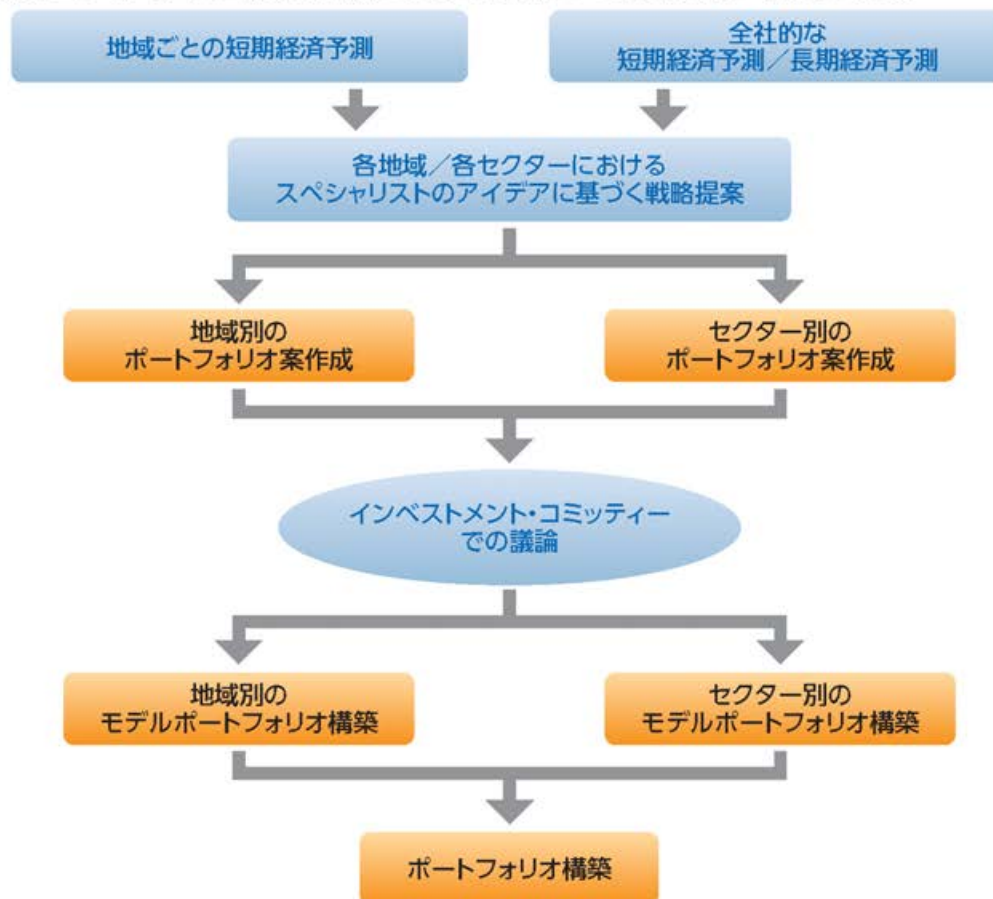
地域ごとの短期経済予測

全社的な
短期経済予測／長期経済予測

各地域／各セクターにおける
スペシャリストのアイデアに基づく戦略提案

地域別の
ポートフォリオ案作成

セクター別の
ポートフォリオ案作成

インベストメント・コミッティー
での議論

地域別の
モデルポートフォリオ構築

セクター別の
モデルポートフォリオ構築

ポートフォリオ構築